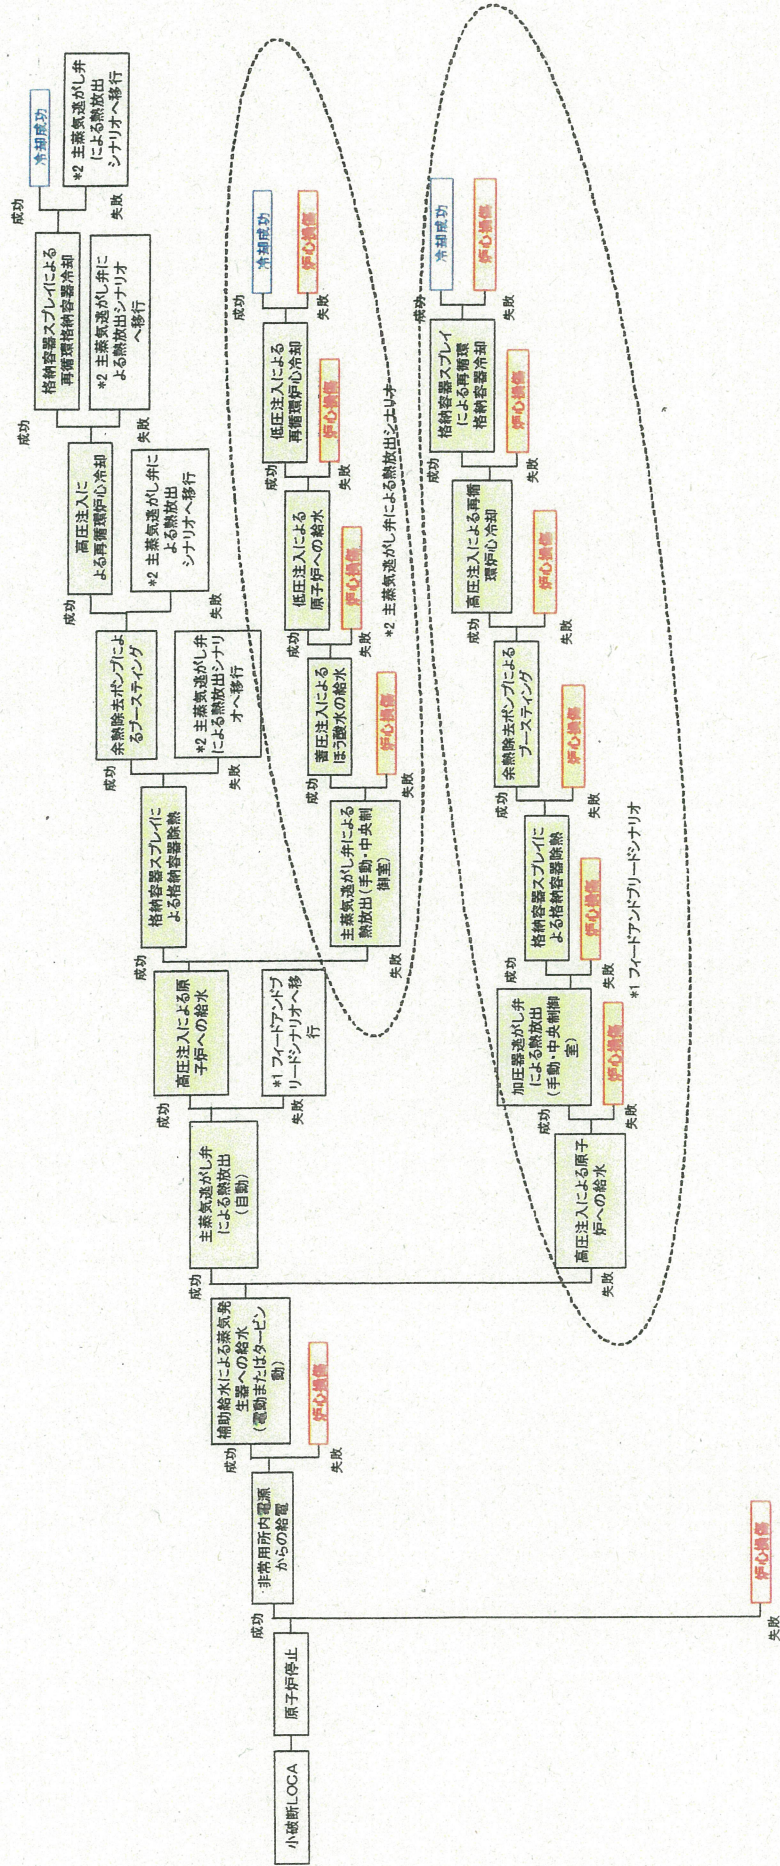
小破断LOCA

原子炉停止

成功

失敗

炉心損傷

非常用所内電源からの給電

成功

失敗

補助給水による蒸気発生器への給水（電動またはタービン動）

炉心損傷

成功

主蒸気逃がし弁による熱放出（自動）

成功

失敗

高圧注入による原子炉への給水

成功

失敗

*1 フィードアンドブリードシナリオへ移行

格納容器スプレイによる格納容器除熱

成功

失敗

余熱除去ポンプによるブースティング

*2 主蒸気逃がし弁による熱放出シナリオへ移行

成功

失敗

高圧注入による再循環炉心冷却

*2 主蒸気逃がし弁による熱放出シナリオへ移行

成功

失敗

格納容器スプレイによる再循環格納容器冷却

*2 主蒸気逃がし弁による熱放出シナリオへ移行

成功

失敗

冷却成功

*2 主蒸気逃がし弁による熱放出シナリオへ移行

主蒸気逃がし弁による熱放出（手動・中央制御室）

成功

失敗

蓄圧注入によるほう酸水の給水

炉心損傷

成功

失敗

低圧注入による原子炉への給水

炉心損傷

成功

失敗

低圧注入による再循環炉心冷却

炉心損傷

成功

失敗

冷却成功

炉心損傷

*2 主蒸気逃がし弁による熱放出シナリオ

高圧注入による原子炉への給水

成功

失敗

加圧器逃がし弁による熱放出（手動・中央制御室）

炉心損傷

成功

失敗

格納容器スプレイによる格納容器除熱

炉心損傷

成功

失敗

余熱除去ポンプによるブースティング

炉心損傷

成功

失敗

高圧注入による再循環炉心冷却

炉心損傷

成功

失敗

格納容器スプレイによる再循環格納容器冷却

炉心損傷

成功

失敗

冷却成功

炉心損傷

*1 フィードアンドブリードシナリオ